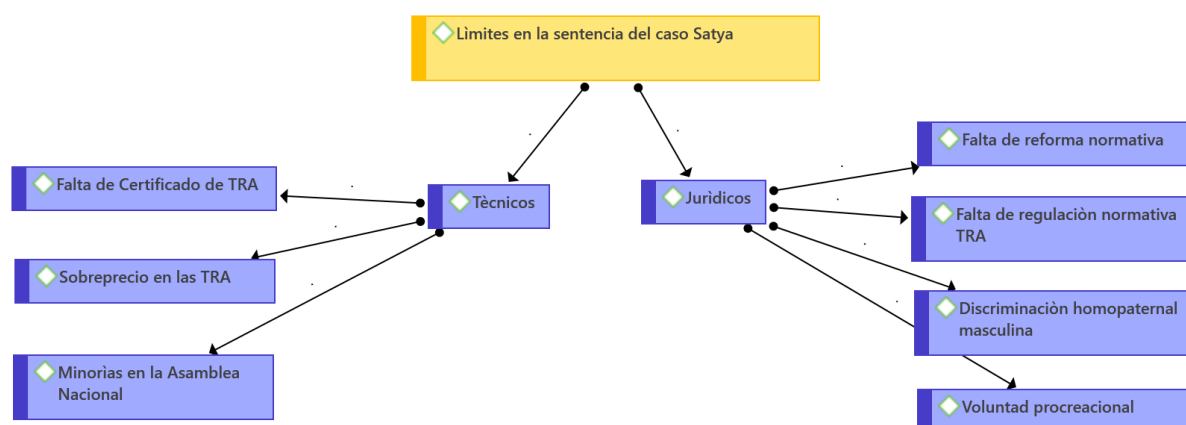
Lìmites en la sentencia del caso Satya

Tècnicos

Falta de Certificado de TRA

Sobreprecio en las TRA

Minorìas en la Asamblea Nacional

Jurìdicos

Falta de reforma normativa

Falta de regulaciòn normativa TRA

Discriminaciòn homopaternal masculina

Voluntad procreacional